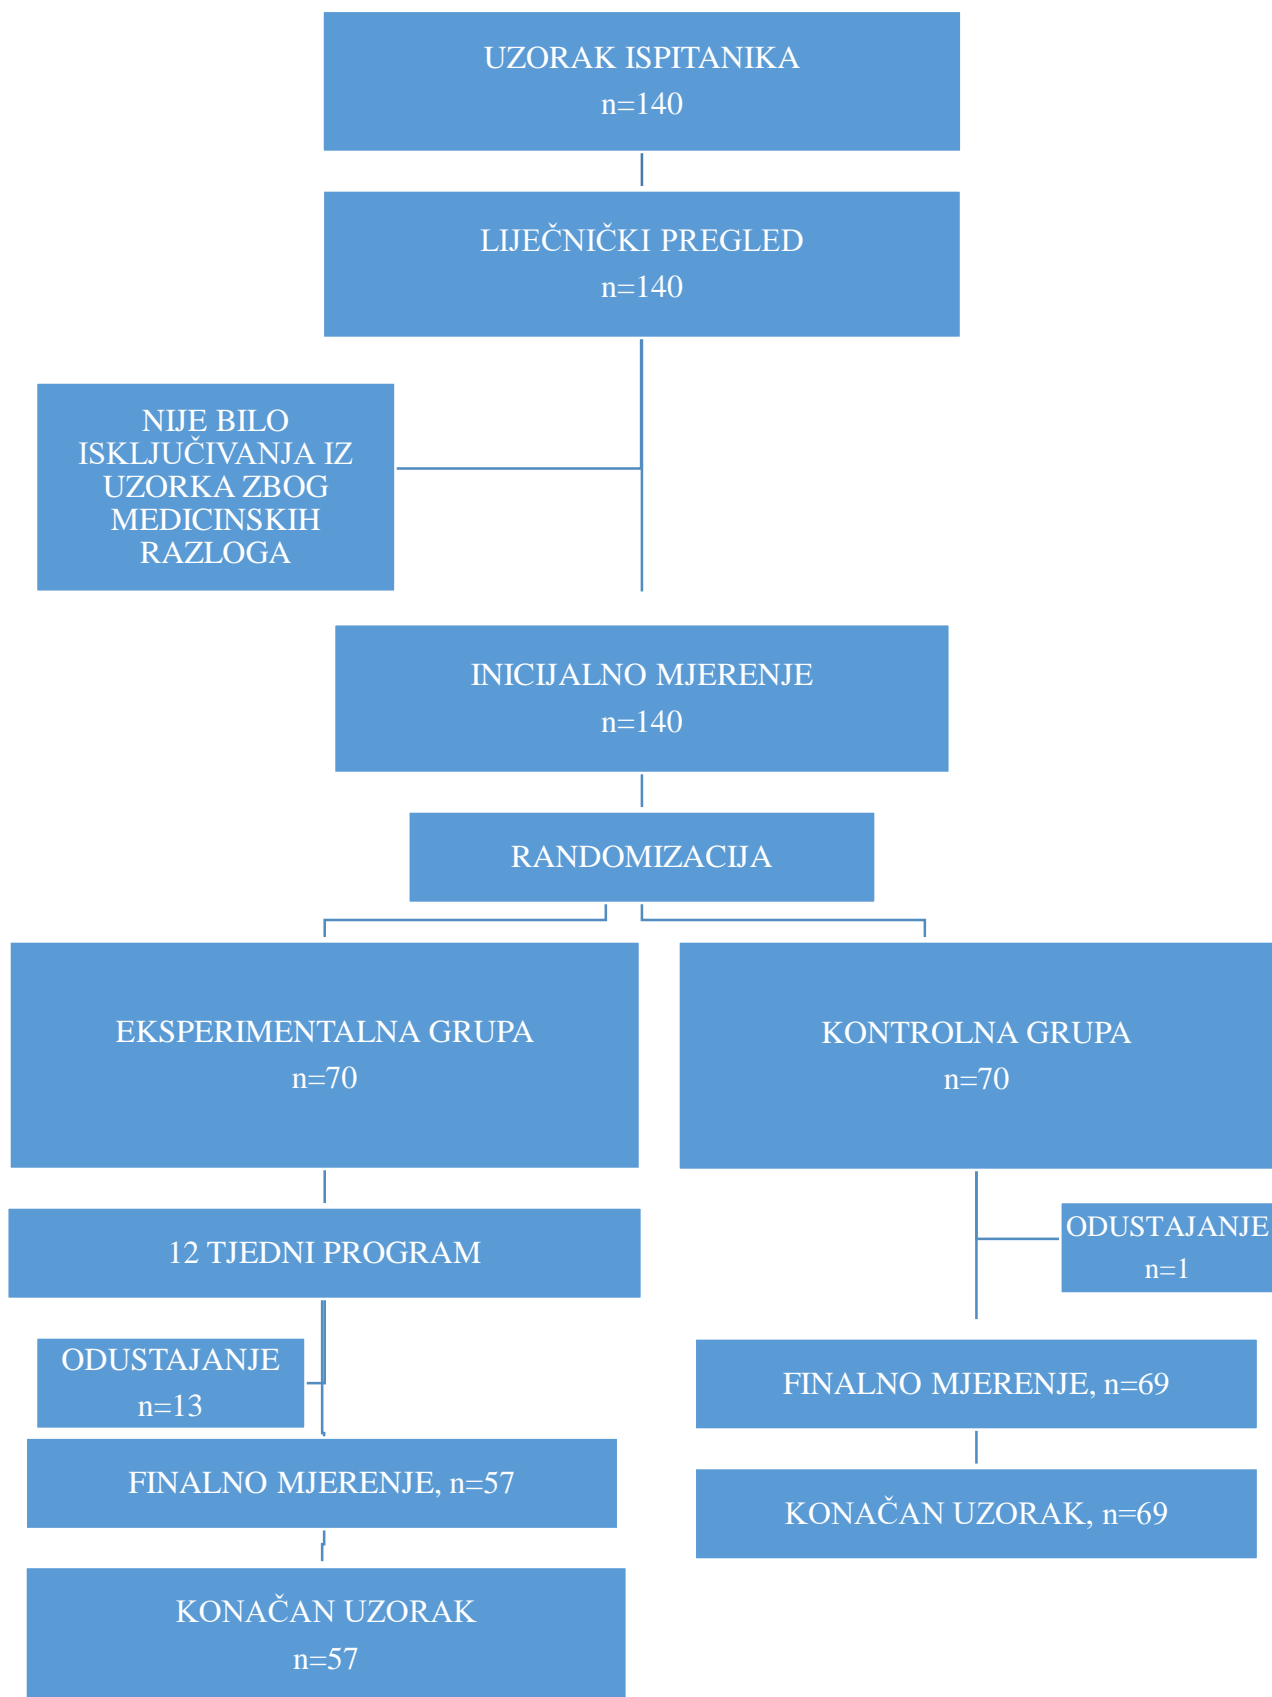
UZORAK ISPITANIKA
n=140

LIJEČNIČKI PREGLED
n=140

NIJE BILO ISKLJUČIVANJA IZ UZORKA ZBOG MEDICINSKIH RAZLOGA

INICIJALNO MJERENJE
n=140

RANDOMIZACIJA

EKSPERIMENTALNA GRUPA
n=70

KONTROLNA GRUPA
n=70

12 TJEDNI PROGRAM

ODUSTAJANJE
n=1

ODUSTAJANJE
n=13

FINALNO MJERENJE, n=69

FINALNO MJERENJE, n=57

KONAČAN UZORAK, n=69

KONAČAN UZORAK
n=57